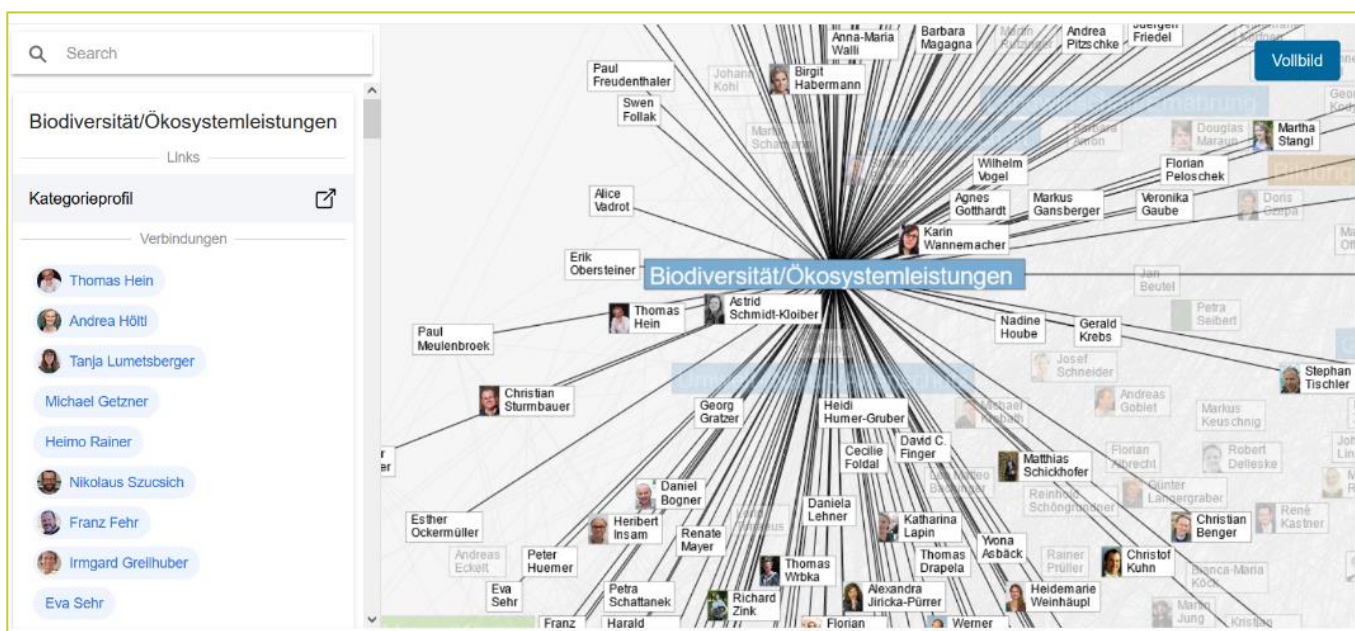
Search

Biodiversität/Ökosystemleistungen

Links

Kategorieprofil

Verbindungen

Thomas Hein
Andrea Höltl
Tanja Lumetsberger
Michael Getzner
Heimo Rainer
Nikolaus Szucsich
Franz Fehr
Irmgard Greilhuber
Eva Sehr

Vollbild

Biodiversität/Ökosystemleistungen

Anna-Maria Walli
Barbara Magagna
Andrea Pitzschke
Juergen Friedel
Paul Freudenthaler
Birgit Habermann
Swen Follak
Martha Stangl
Wilhelm Vogel
Florian Peloschek
Alice Vadrot
Agnes Gotthardt
Markus Gansberger
Veronika Gaube
Karin Wannemacher
Erik Obersteiner
Astrid Schmidt-Kloiber
Thomas Hein
Paul Meulenbroek
Nadine Hoube
Gerald Krebs
Stephan Tischler
Christian Sturmbauer
Georg Gratzer
Heidi Humer-Gruber
David C. Finger
Cecilie Foldal
Matthias Schickhofer
Daniel Bogner
Daniela Lehner
Esther Ockermüller
Heribert Insam
Renate Mayer
Katharina Lapin
Christian Benger
Peter Huemer
Thomas Drapela
Yvona Asbäck
Christof Kuhn
Thomas Wrbka
Eva Sehr
Petra Schattanek
Richard Zink
Alexandra Jiricka-Pürrer
Heidemarie Weinhäupl
Franz
Harald
Florian
Werner